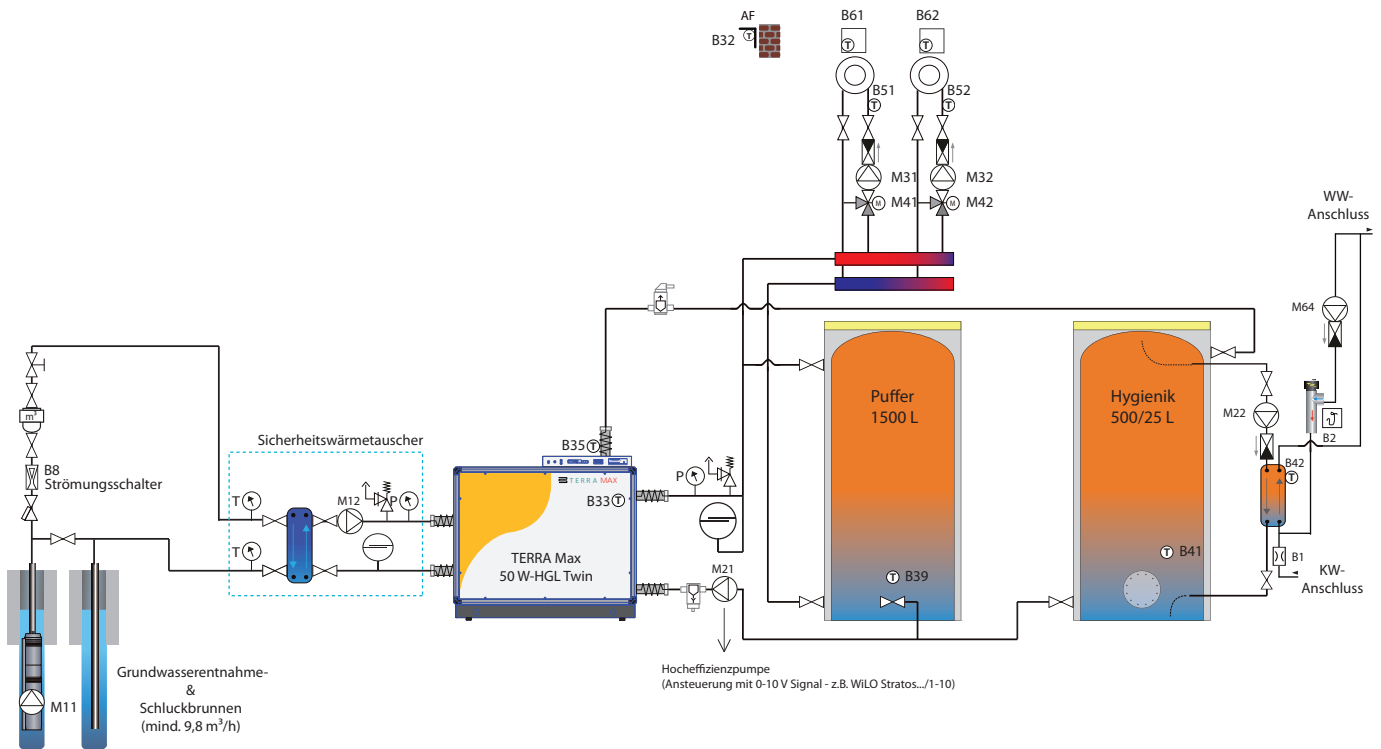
AF
B32
B61
B62
B51
B52
M31
M32
M41
M42
WW-Anschluss
M64
Puffer
1500 L
Hygienik
500/25 L
M22
B2
B42
Sicherheitswärmetauscher
B35
TERRA MAX
B33
M12
T
P
T
P
B8
Strömungsschalter
$m^3$
TERRA Max
50 W-HGL Twin
M21
B39
B41
B1
KW-Anschluss
M11
Grundwasserentnahme-
&
Schluckbrunnen
(mind. 9,8 $m^3/h$)
Hocheffizienzpumpe
(Ansteuerung mit 0-10 V Signal - z.B. WiLO Stratos.../1-10)